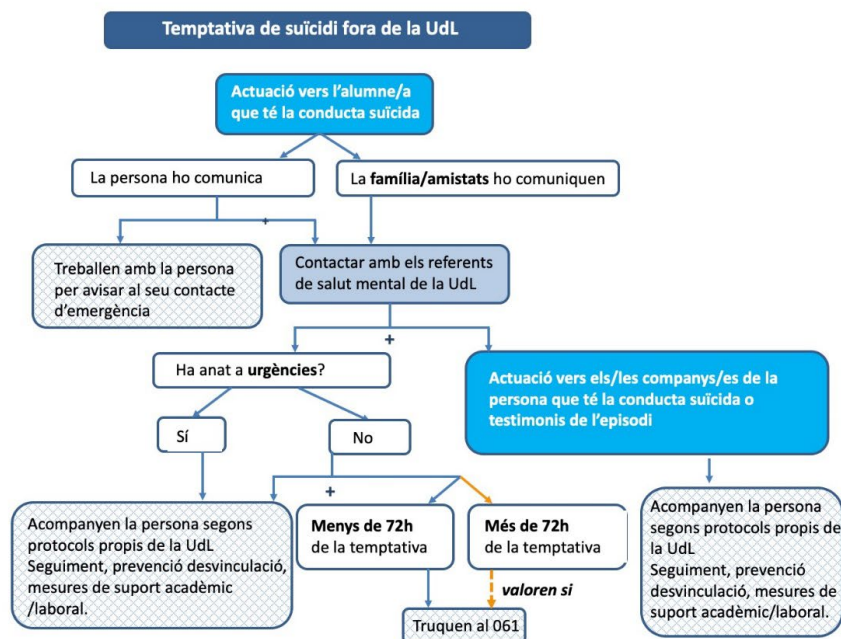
Temptativa de suïcidi fora de la UdL

Actuació vers l'alumne/a que té la conducta suïcida

La persona ho comunica

La família/amistats ho comuniquen

+

Treballen amb la persona per avisar al seu contacte d'emergència

Contactar amb els referents de salut mental de la UdL

+

Ha anat a urgències?

Actuació vers els/les companys/es de la persona que té la conducta suïcida o testimonis de l'episodi

Sí

No

+

Acompanyen la persona segons protocols propis de la UdL
Seguiment, prevenció desvinculació, mesures de suport acadèmic /laboral.

Menys de 72h de la temptativa

Més de 72h de la temptativa

valoren si

Truquen al 061

Acompanyen la persona segons protocols propis de la UdL
Seguiment, prevenció desvinculació, mesures de suport acadèmic/laboral.